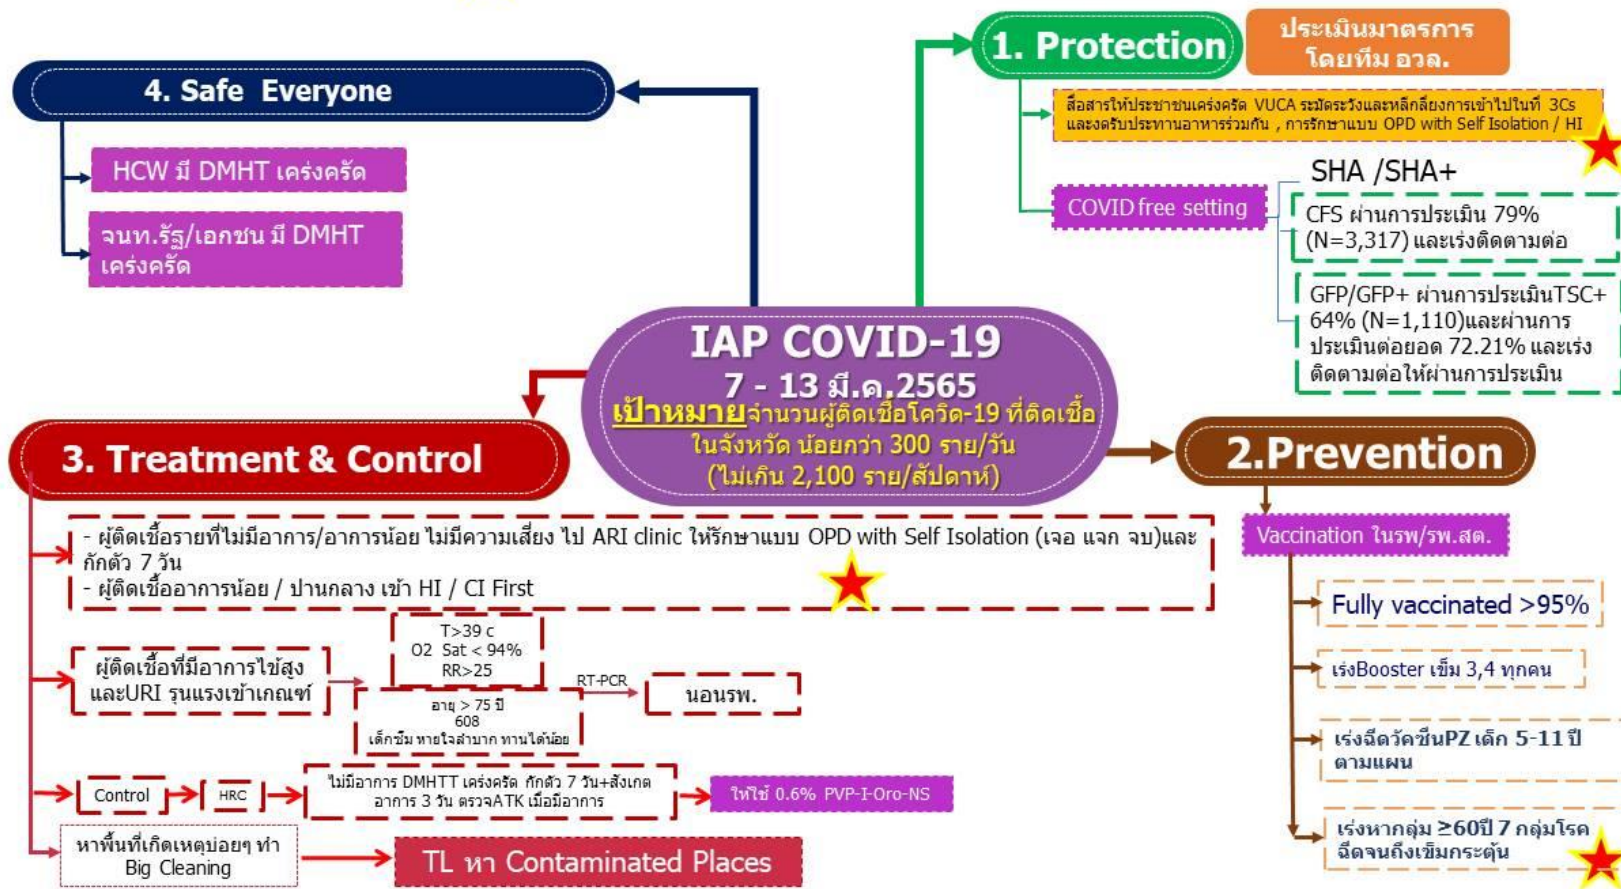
4. Safe Everyone

HCW มี DMHT เคร่งครัด

จนท.รัฐ/เอกชน มี DMHT เคร่งครัด

1. Protection

ประเมินมาตรการ โดยทีม อวล.

สื่อสารให้ประชาชนเคร่งครัด VUCA ระมัดระวังและหลีกเลี่ยงการเข้าไปในที่ 3Cs และงดรับประทานอาหารร่วมกัน , การรักษาแบบ OPD with Self Isolation / HI

SHA /SHA+

COVID free setting

CFS ผ่านการประเมิน 79% (N=3,317) และเร่งติดตามต่อ

GFP/GFP+ ผ่านการประเมินTSC+ 64% (N=1,110)และผ่านการประเมินต่อยอด 72.21% และเร่งติดตามต่อให้ผ่านการประเมิน

IAP COVID-19
7 - 13 มี.ค.2565
เป้าหมายจำนวนผู้ติดเชื้อโควิด-19 ที่ติดเชื้อในจังหวัด น้อยกว่า 300 ราย/วัน (ไม่เกิน 2,100 ราย/สัปดาห์)

3. Treatment & Control

- ผู้ติดเชื้อรายที่ไม่มีอาการ/อาการน้อย ไม่มีความเสี่ยง ไป ARI clinic ให้รักษาแบบ OPD with Self Isolation (เจอ แจก จบ)และกักตัว 7 วัน
- ผู้ติดเชื้ออาการน้อย / ปานกลาง เข้า HI / CI First

ผู้ติดเชื้อที่มีอาการไข้สูง และURI รุนแรงเข้าเกณฑ์

T>39 c
O2 Sat < 94%
RR>25

อายุ > 75 ปี
608
เด็กซึม หายใจลำบาก ทานได้น้อย

RT-PCR

นอนรพ.

Control

HRC

ไม่มีอาการ DMHTT เคร่งครัด กักตัว 7 วัน+สังเกตอาการ 3 วัน ตรวจATK เมื่อมีอาการ

ให้ใช้ 0.6% PVP-I-Oro-NS

หาพื้นที่เกิดเหตุบ่อยๆ ทำ Big Cleaning

TL หา Contaminated Places

2.Prevention

Vaccination ในรพ/รพ.สต.

Fully vaccinated >95%

เร่งBooster เข็ม 3,4 ทุกคน

เร่งฉีดวัคซีนPZ เด็ก 5-11 ปี ตามแผน

เร่งหากลุ่ม ≥60ปี 7 กลุ่มโรค ฉีดจนถึงเข็มกระตุ้น